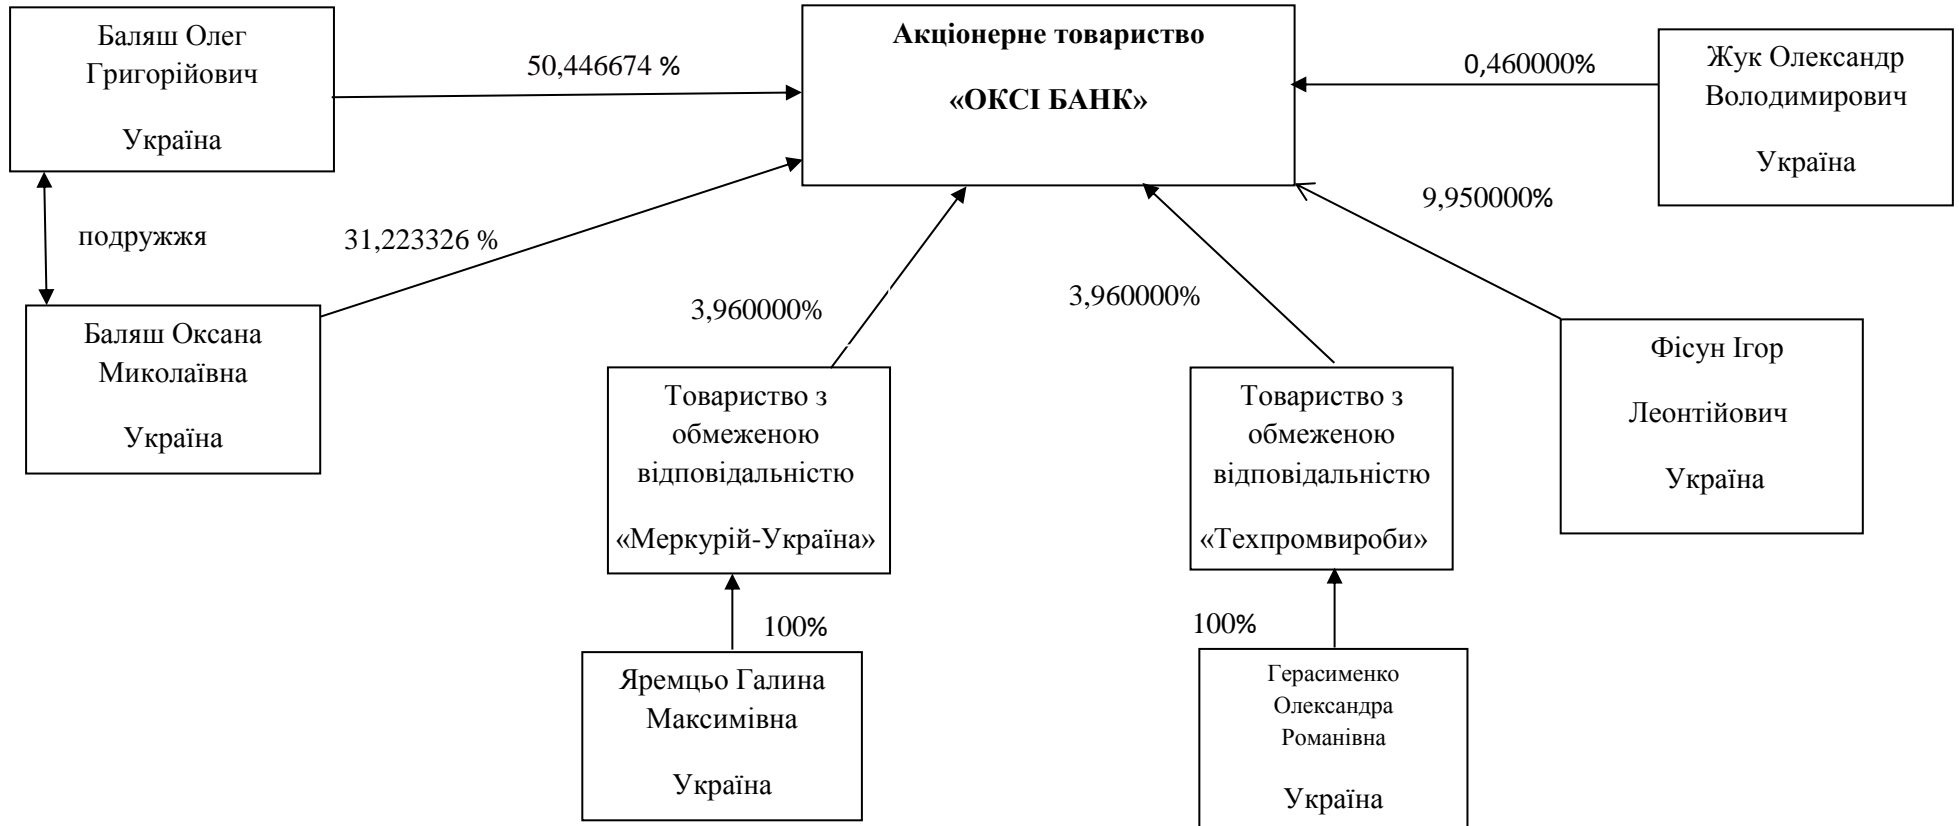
Баляш Олег Григорійович

Україна

50,446674 %

Акціонерне товариство

«ОКСІ БАНК»

0,460000%

Жук Олександр Володимирович

Україна

подружжя

31,223326 %

9,950000%

Баляш Оксана Миколаївна

Україна

3,960000%

3,960000%

Товариство з обмеженою відповідальністю

«Меркурій-Україна»

Товариство з обмеженою відповідальністю

«Техпромвироби»

Фісун Ігор

Леонтійович

Україна

100%

100%

Яремцьо Галина Максимівна

Україна

Герасименко Олександра Романівна

Україна